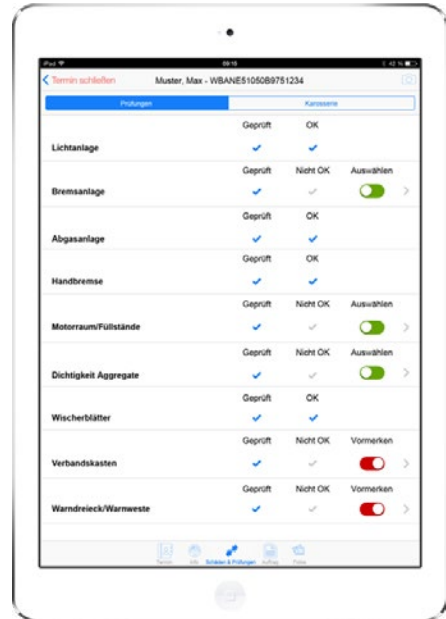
iPad 09:18 42 %

Termin schließen

Muster, Max - WBANE51050B9751234

Prüfungen

Karosserie

| | Geprüft | OK | |
|---|---|---|---|
| Lichtanlage | ✓ | ✓ | |

| | Geprüft | Nicht OK | Auswählen |
|---|---|---|---|
| Bremsanlage | ✓ | ✓ | |

| | Geprüft | OK | |
|---|---|---|---|
| Abgasanlage | ✓ | ✓ | |

| | Geprüft | OK | |
|---|---|---|---|
| Handbremse | ✓ | ✓ | |

| | Geprüft | Nicht OK | Auswählen |
|---|---|---|---|
| Motorraum/Füllstände | ✓ | ✓ | |

| | Geprüft | Nicht OK | Auswählen |
|---|---|---|---|
| Dichtigkeit Aggregate | ✓ | ✓ | |

| | Geprüft | OK | |
|---|---|---|---|
| Wischerblätter | ✓ | ✓ | |

| | Geprüft | Nicht OK | Vormerken |
|---|---|---|---|
| Verbandskasten | ✓ | ✓ | |

| | Geprüft | Nicht OK | Vormerken |
|---|---|---|---|
| Warndreieck/Warnweste | ✓ | ✓ | |

Termin Info Schäden & Prüfungen Auftrag Fotos